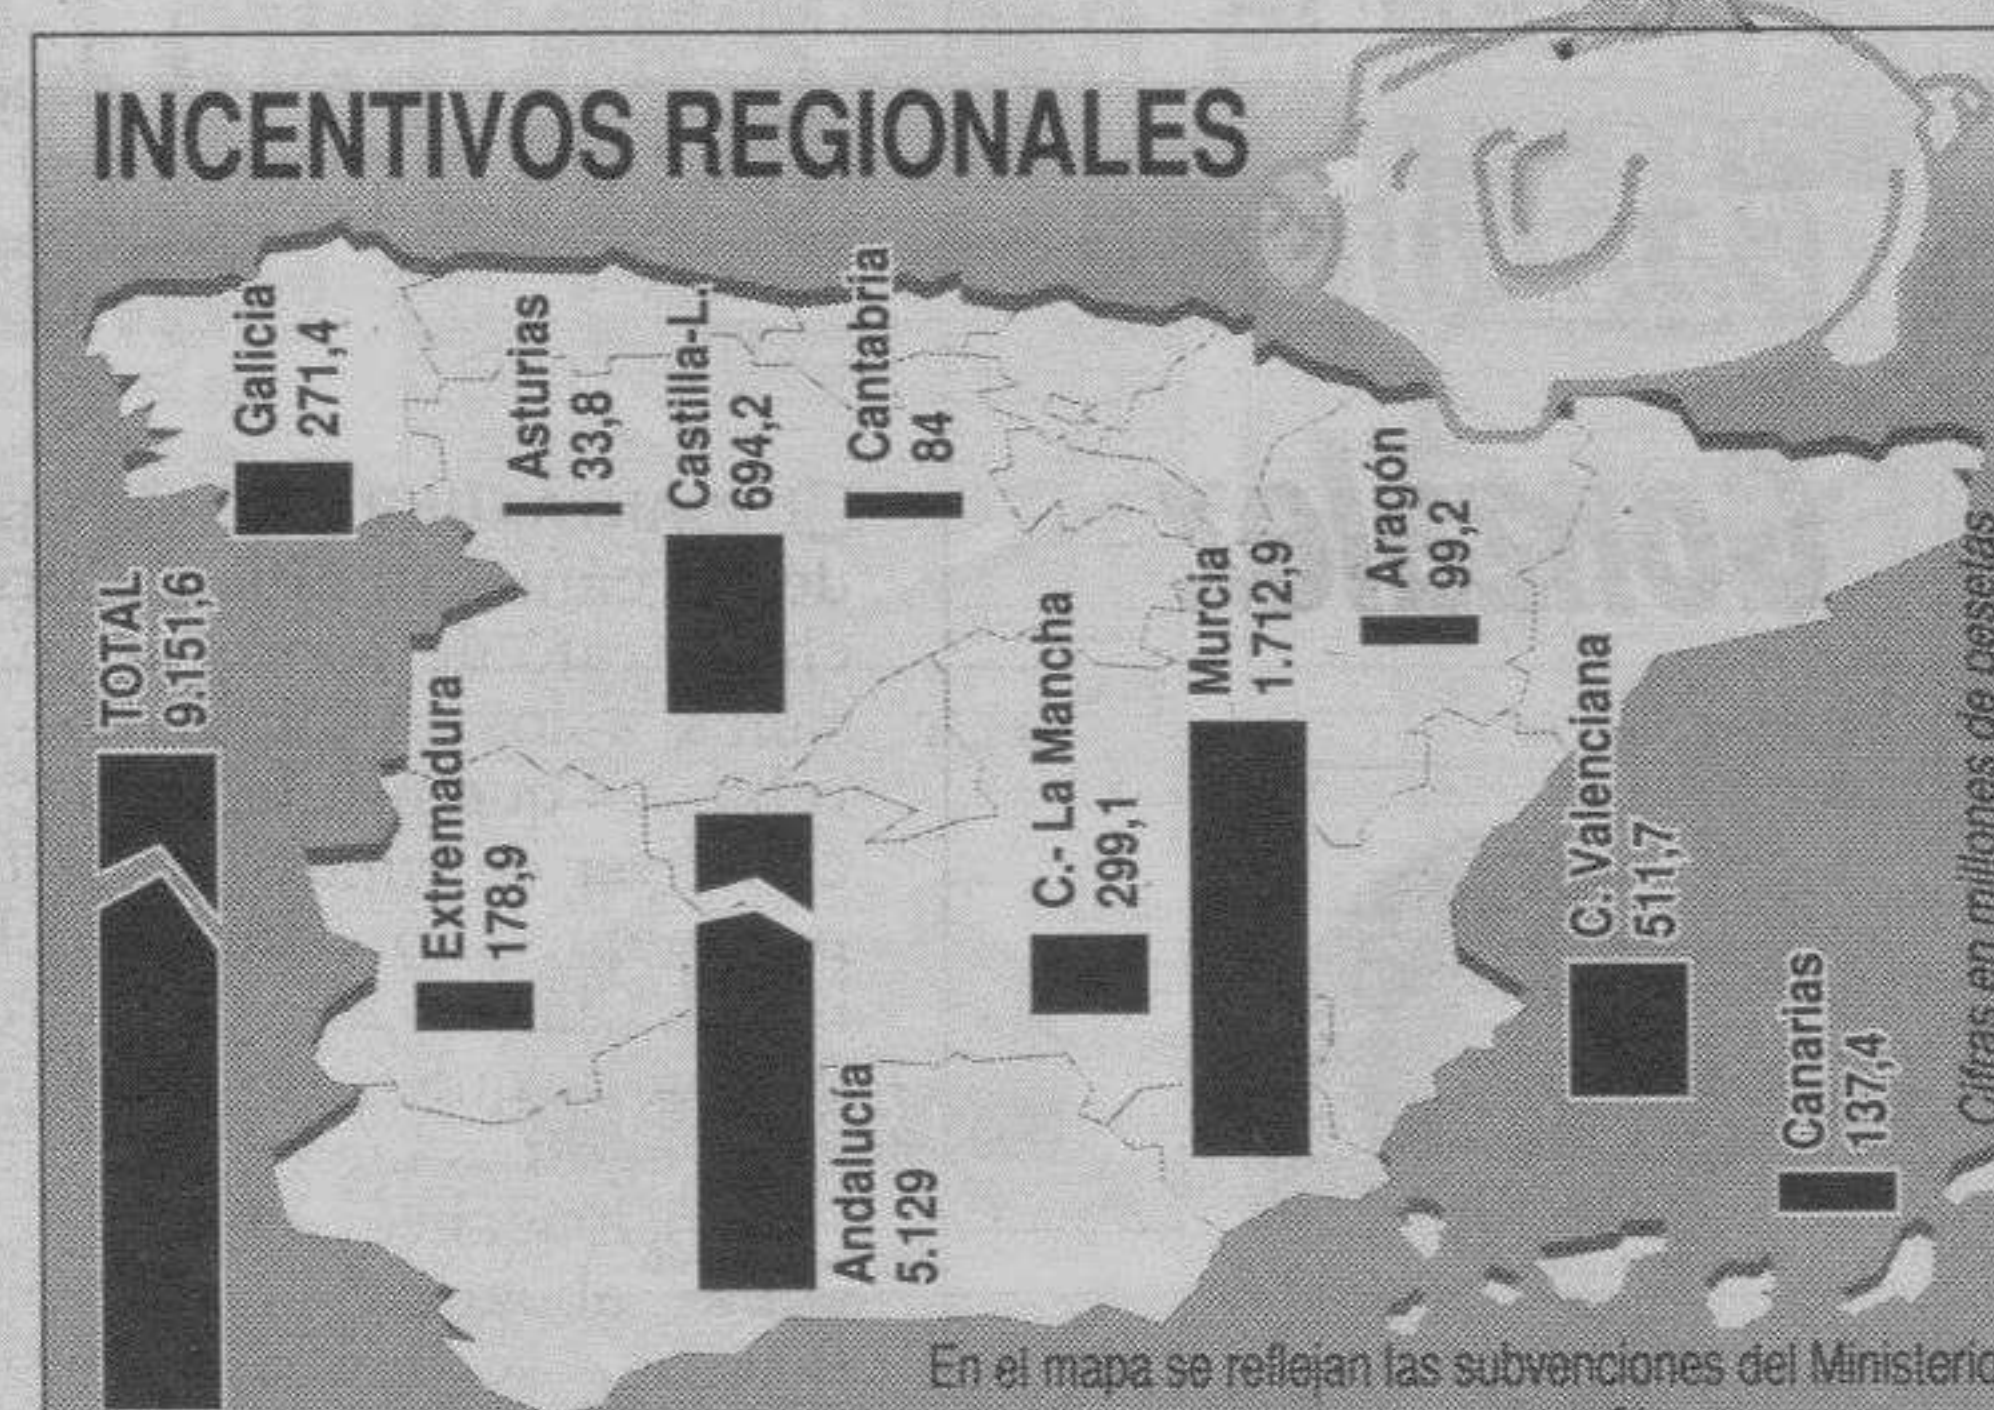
INCENTIVOS REGIONALES

TOTAL
9.151,6

Galicia
271,4

Asturias
33,8

Castilla-L.
694,2

Cantabria
84

Aragón
99,2

Extremadura
178,9

C.- La Mancha
299,1

Murcia
1.712,9

Andalucía
5.129

C. Valenciana
511,7

Canarias
137,4

Cifras en millones de pesetas

En el mapa se reflejan las subvenciones del Ministerio